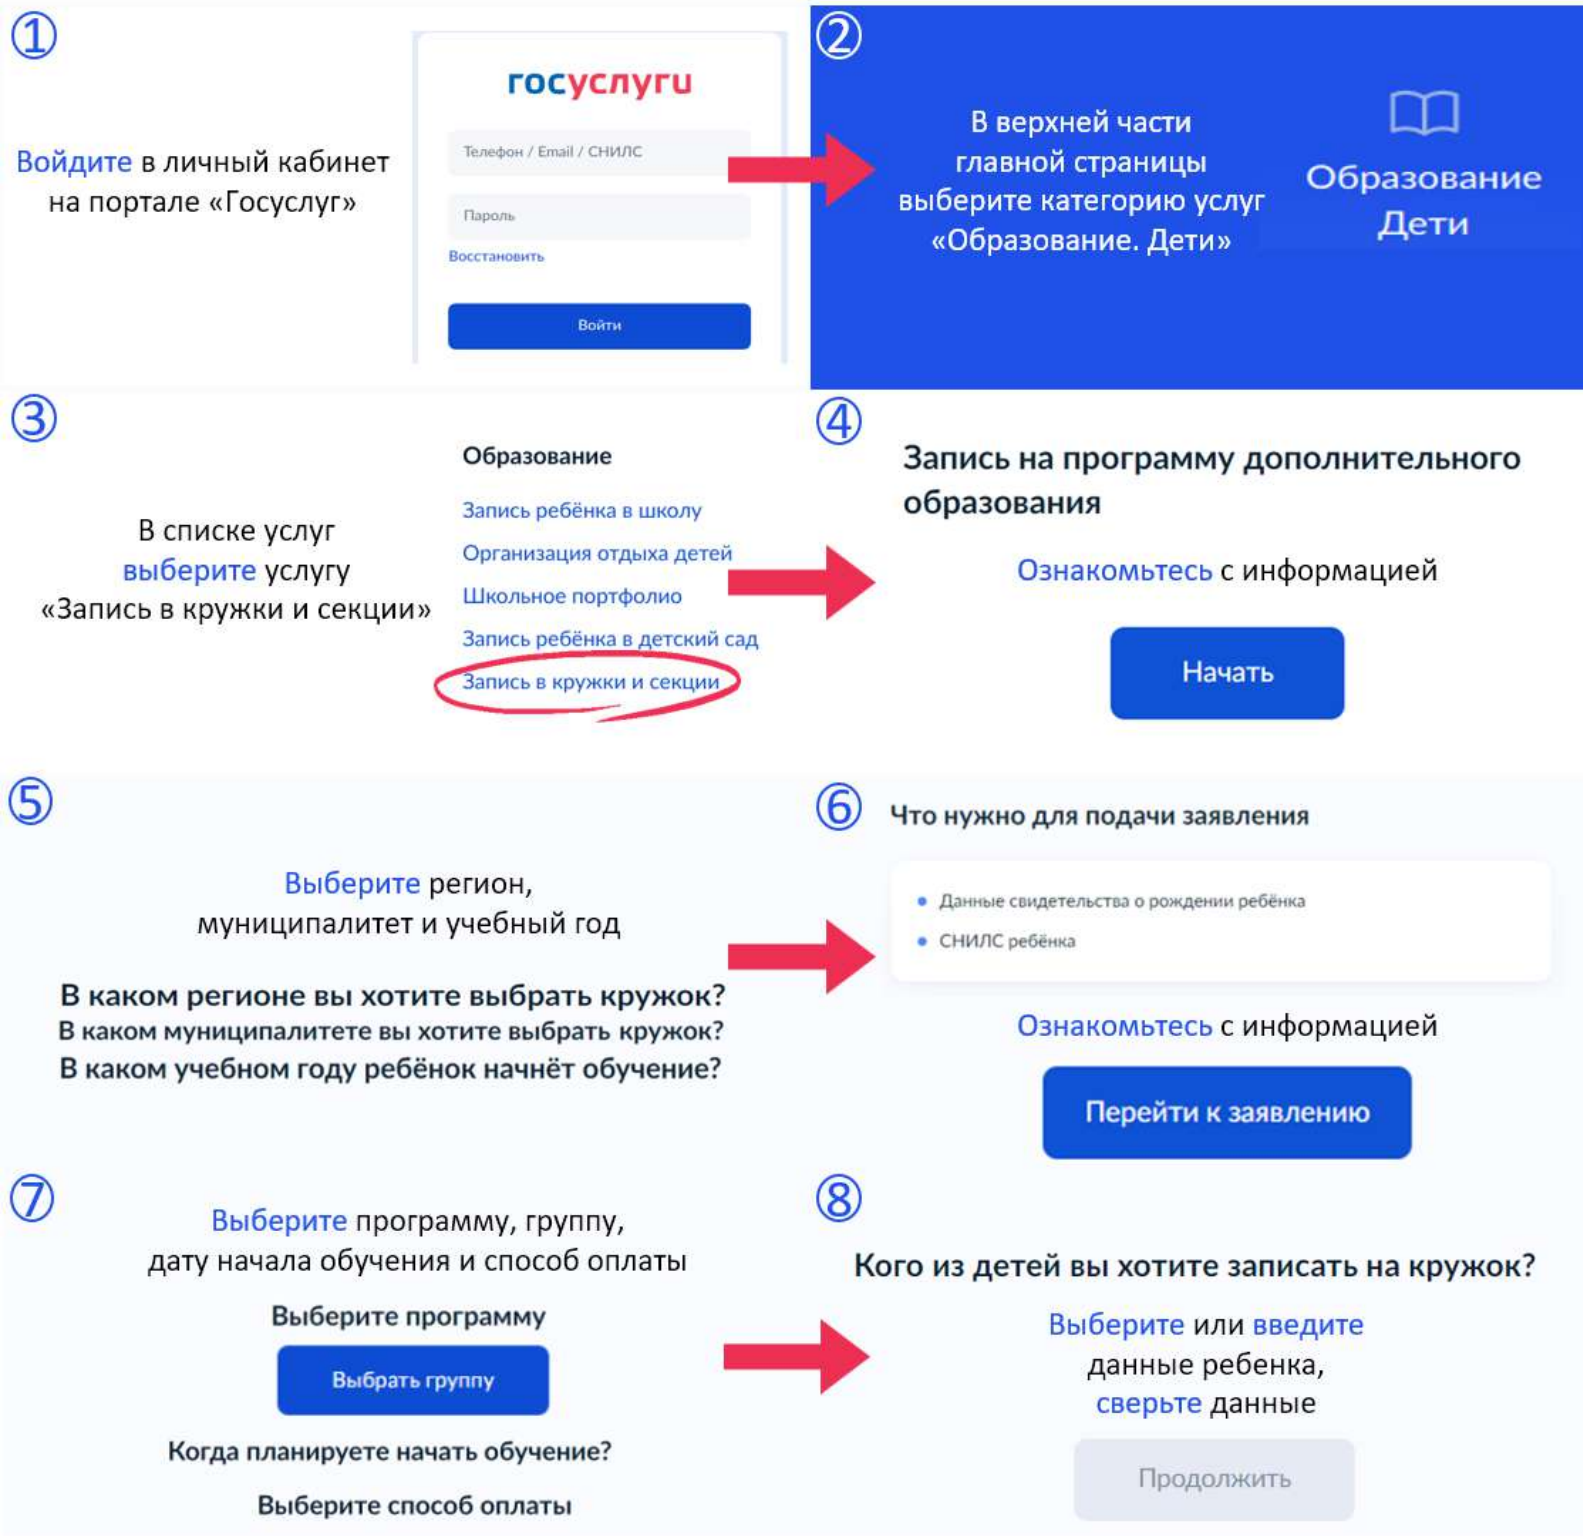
①

Войдите в личный кабинет на портале «Госуслуг»

госуслуги

Телефон / Email / СНИЛС

Пароль

Восстановить

Войти

②

В верхней части главной страницы выберите категорию услуг «Образование. Дети»

Образование Дети

③

В списке услуг выберите услугу «Запись в кружки и секции»

Образование

Запись ребёнка в школу

Организация отдыха детей

Школьное портфолио

Запись ребёнка в детский сад

Запись в кружки и секции

④

Запись на программу дополнительного образования

Ознакомьтесь с информацией

Начать

⑤

Выберите регион, муниципалитет и учебный год

В каком регионе вы хотите выбрать кружок?

В каком муниципалитете вы хотите выбрать кружок?

В каком учебном году ребёнок начнёт обучение?

⑥

Что нужно для подачи заявления

• Данные свидетельства о рождении ребёнка

• СНИЛС ребёнка

Ознакомьтесь с информацией

Перейти к заявлению

⑦

Выберите программу, группу, дату начала обучения и способ оплаты

Выберите программу

Выбрать группу

Когда планируете начать обучение?

Выберите способ оплаты

⑧

Кого из детей вы хотите записать на кружок?

Выберите или введите данные ребенка, сверьте данные

Продолжить